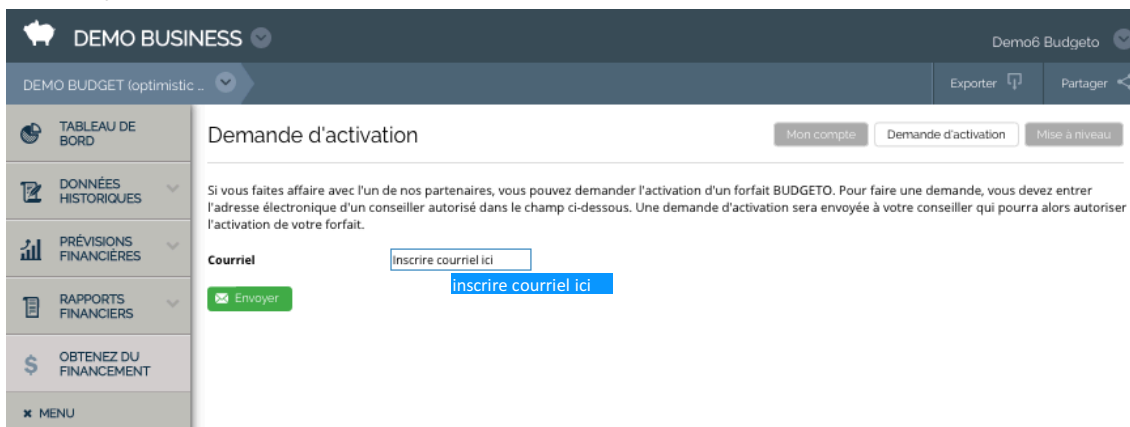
DEMO BUSINESS

Demo6 Budgeto

DEMO BUDGET (optimistic ...

Exporter

Partager

TABLEAU DE BORD

DONNÉES HISTORIQUES

PRÉVISIONS FINANCIÈRES

RAPPORTS FINANCIERS

OBTENEZ DU FINANCEMENT

MENU

Demande d'activation

Mon compte

Demande d'activation

Mise à niveau

Si vous faites affaire avec l'un de nos partenaires, vous pouvez demander l'activation d'un forfait BUDGETO. Pour faire une demande, vous devez entrer l'adresse électronique d'un conseiller autorisé dans le champ ci-dessous. Une demande d'activation sera envoyée à votre conseiller qui pourra alors autoriser l'activation de votre forfait.

Courriel

Inscrire courriel ici

inscrire courriel ici

Envoyer